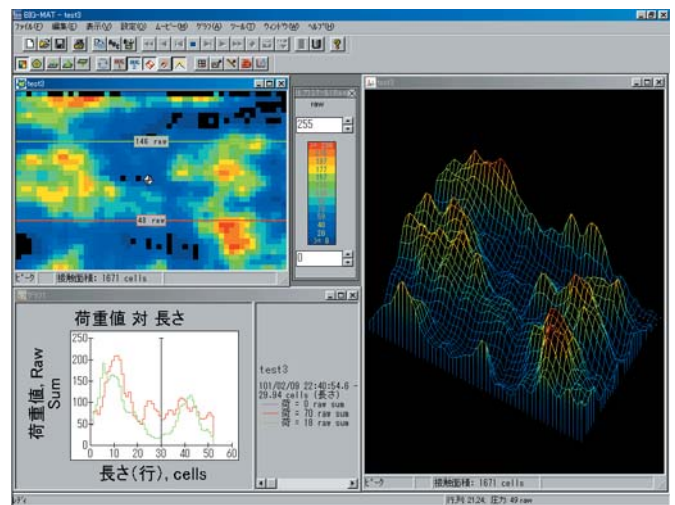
BIG-MAT - test3
ファイル(F) 編集(E) 表示(V) 設定(S) ムービー(M) グラフ(G) ツール(T) ウィンドウ(W) ヘルプ(H)

test3
146 raw
40 raw
ピーク 接触面積: 1671 cells

raw
255
0

test3

荷重値 対 長さ
荷重値, Raw Sum
250
200
150
100
50
0
0 10 20 30 40 50 60
長さ(行), cells

test3
101/02/09 22:40:54.6 - 29.94 cells (長さ)
荷重値 = 0 raw sum
= 70 raw sum
= 18 raw sum

test3
ピーク 接触面積: 1671 cells

レディ
行,列 21,24, 圧力: 49 raw